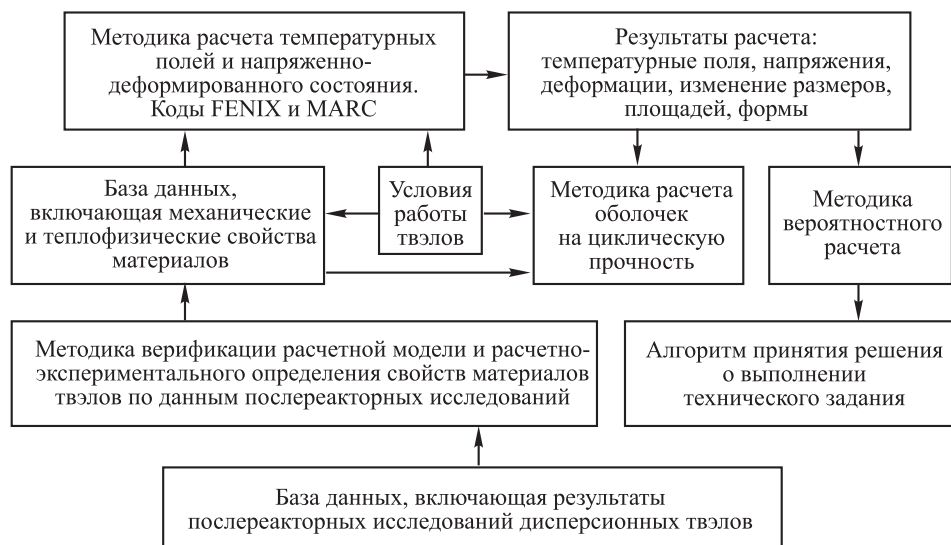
Методика расчета температурных полей и напряженно-деформированного состояния. Коды FENIX и MARC

Результаты расчета: температурные поля, напряжения, деформации, изменение размеров, площадей, формы

База данных, включающая механические и теплофизические свойства материалов

Условия работы твэлов

Методика расчета оболочек на циклическую прочность

Методика вероятностного расчета

Методика верификации расчетной модели и расчетно-экспериментального определения свойств материалов твэлов по данным послереакторных исследований

Алгоритм принятия решения о выполнении технического задания

База данных, включающая результаты послереакторных исследований дисперсионных твэлов